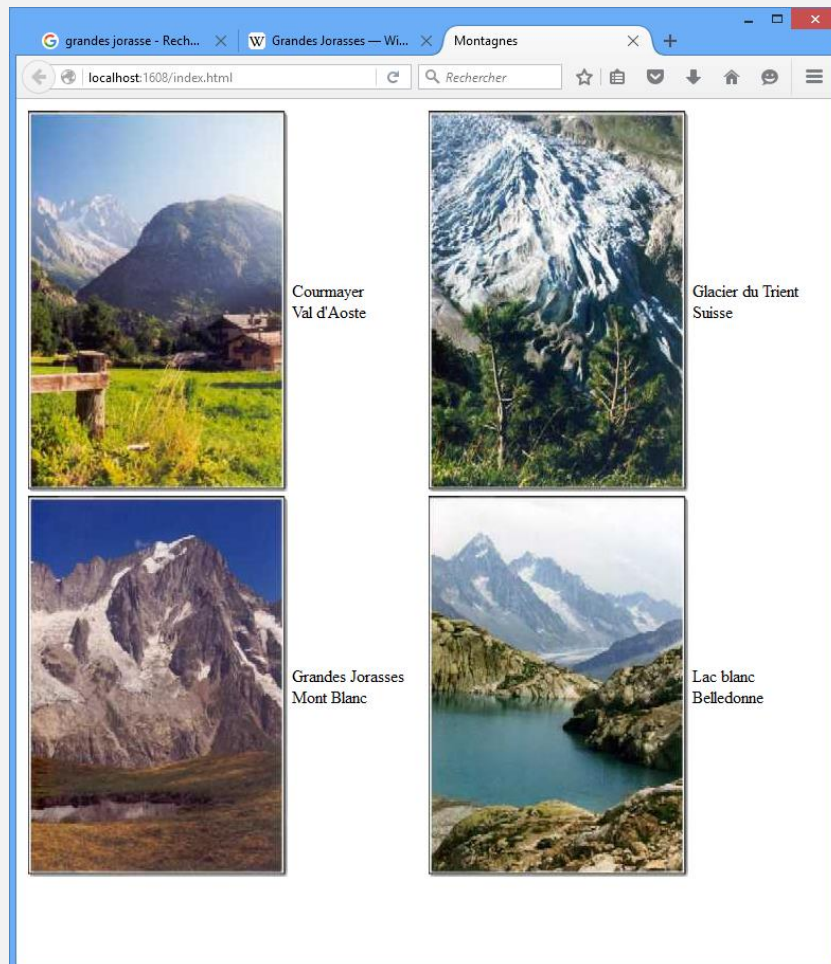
grandes jorasse - Rech... ×
Grandes Jorasses — Wi... ×
Montagnes ×
+

localhost:1608/index.html
Rechercher

Courmayer
Val d'Aoste

Glacier du Trient
Suisse

Grandes Jorasses
Mont Blanc

Lac blanc
Belledonne